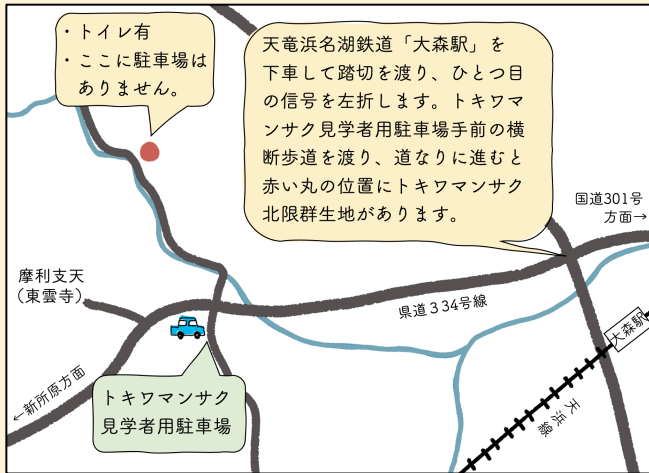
・トイレ有
・ここに駐車場はありません。

天竜浜名湖鉄道「大森駅」を下車して踏切を渡り、ひとつ目の信号を左折します。トキワマンサク見学者用駐車場手前の横断歩道を渡り、道なりに進むと赤い丸の位置にトキワマンサク北限群生地があります。

国道301号方面→

摩利支天（東雲寺）

県道334号線

大森駅

←新所原方面

トキワマンサク見学者用駐車場

天浜線